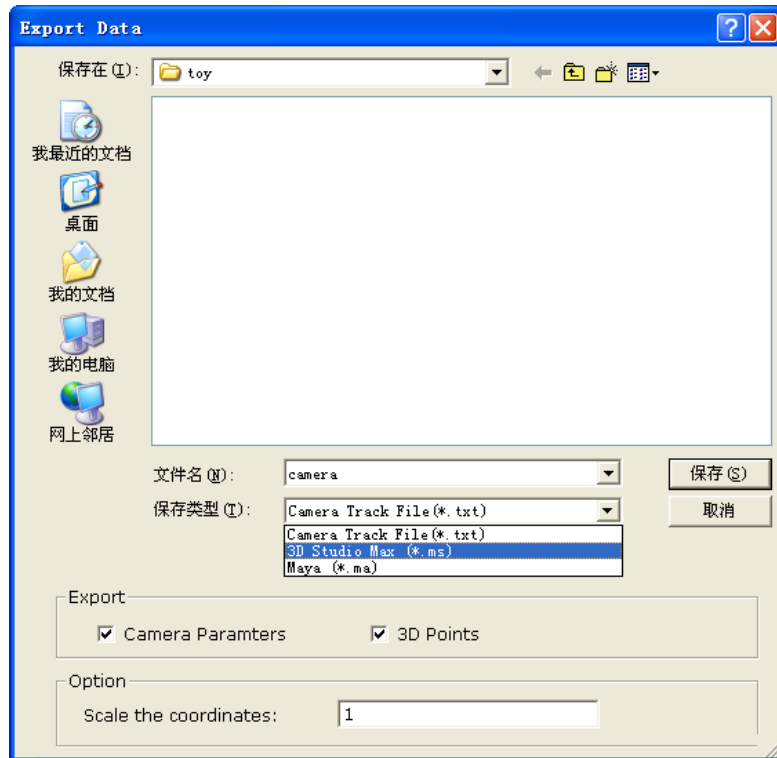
Export Data

保存在 (I): toy

我最近的文档

桌面

我的文档

我的电脑

网上邻居

文件名 (N): camera

保存类型 (T): Camera Track File(*.txt)

Camera Track File(*.txt)
3D Studio Max (*.ms)
Maya (*.ma)

保存 (S)

取消

Export

Camera Paramters

3D Points

Option

Scale the coordinates: 1